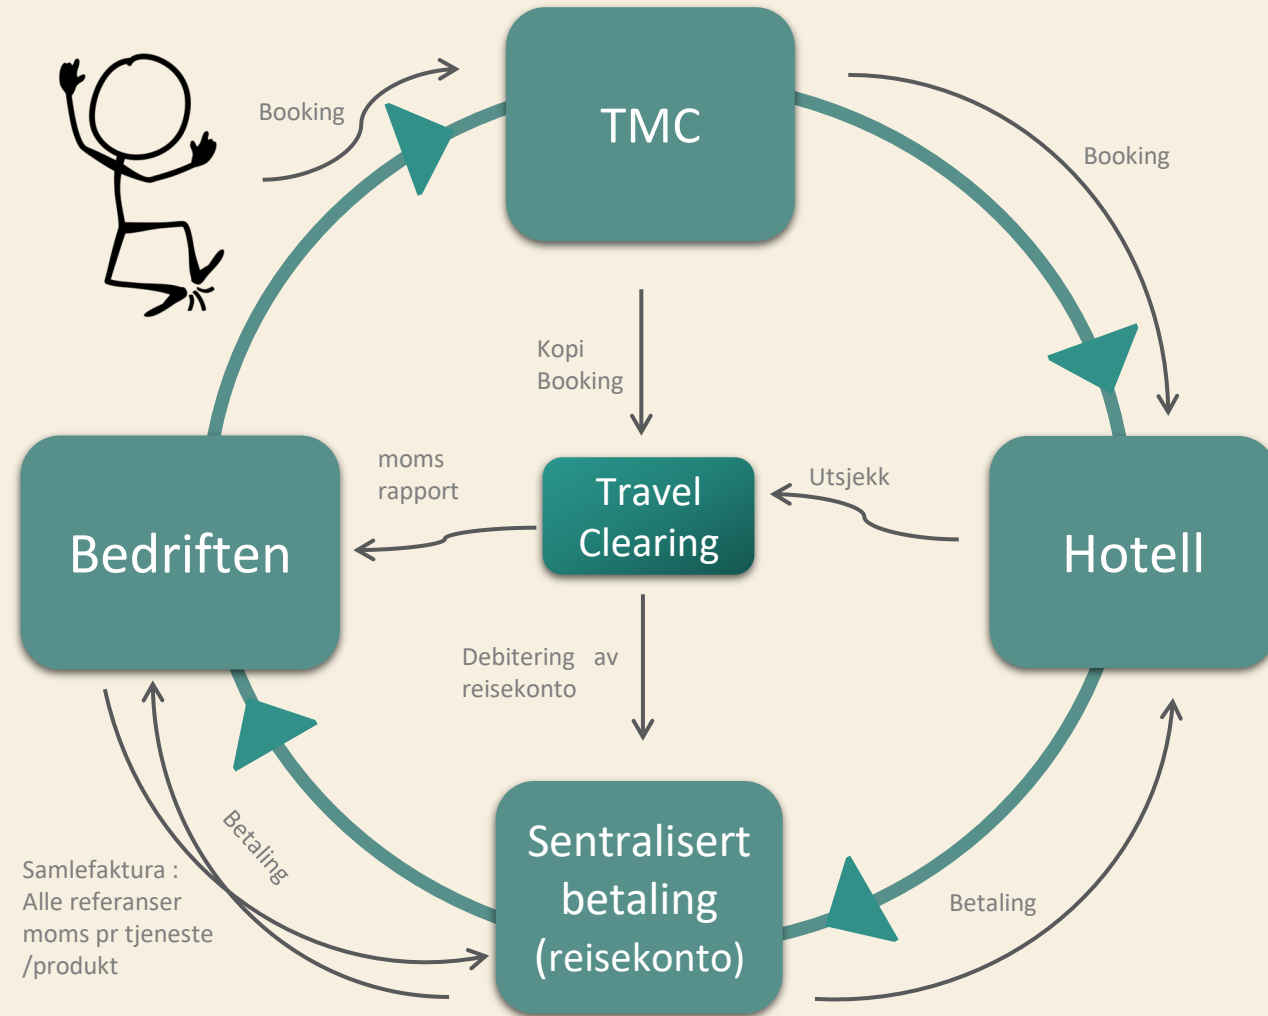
Booking

TMC

Booking

Kopi Booking

moms rapport

Travel Clearing

Utsjekk

Bedriften

Hotell

Debitering av reisekonto

Betaling

Samlefaktura : Alle referanser moms pr tjeneste /produkt

Sentralisert betaling (reisekonto)

Betaling